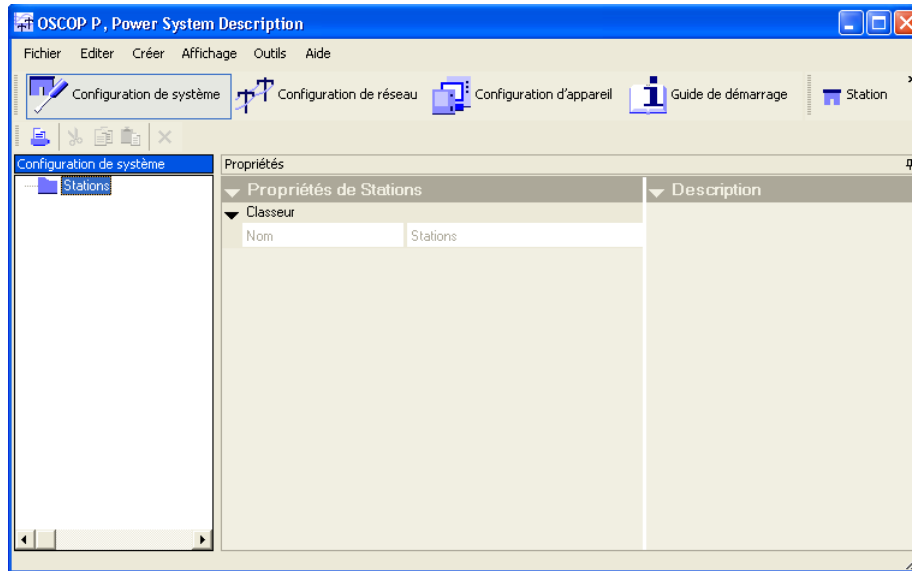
OSCOP P, Power System Description

Fichier Editer Créer Affichage Outils Aide

Configuration de système Configuration de réseau Configuration d'appareil Guide de démarrage Station

Configuration de système

Stations

Propriétés

Propriétés de Stations

Classeur

| Nom | Stations |
|---|---|

Description